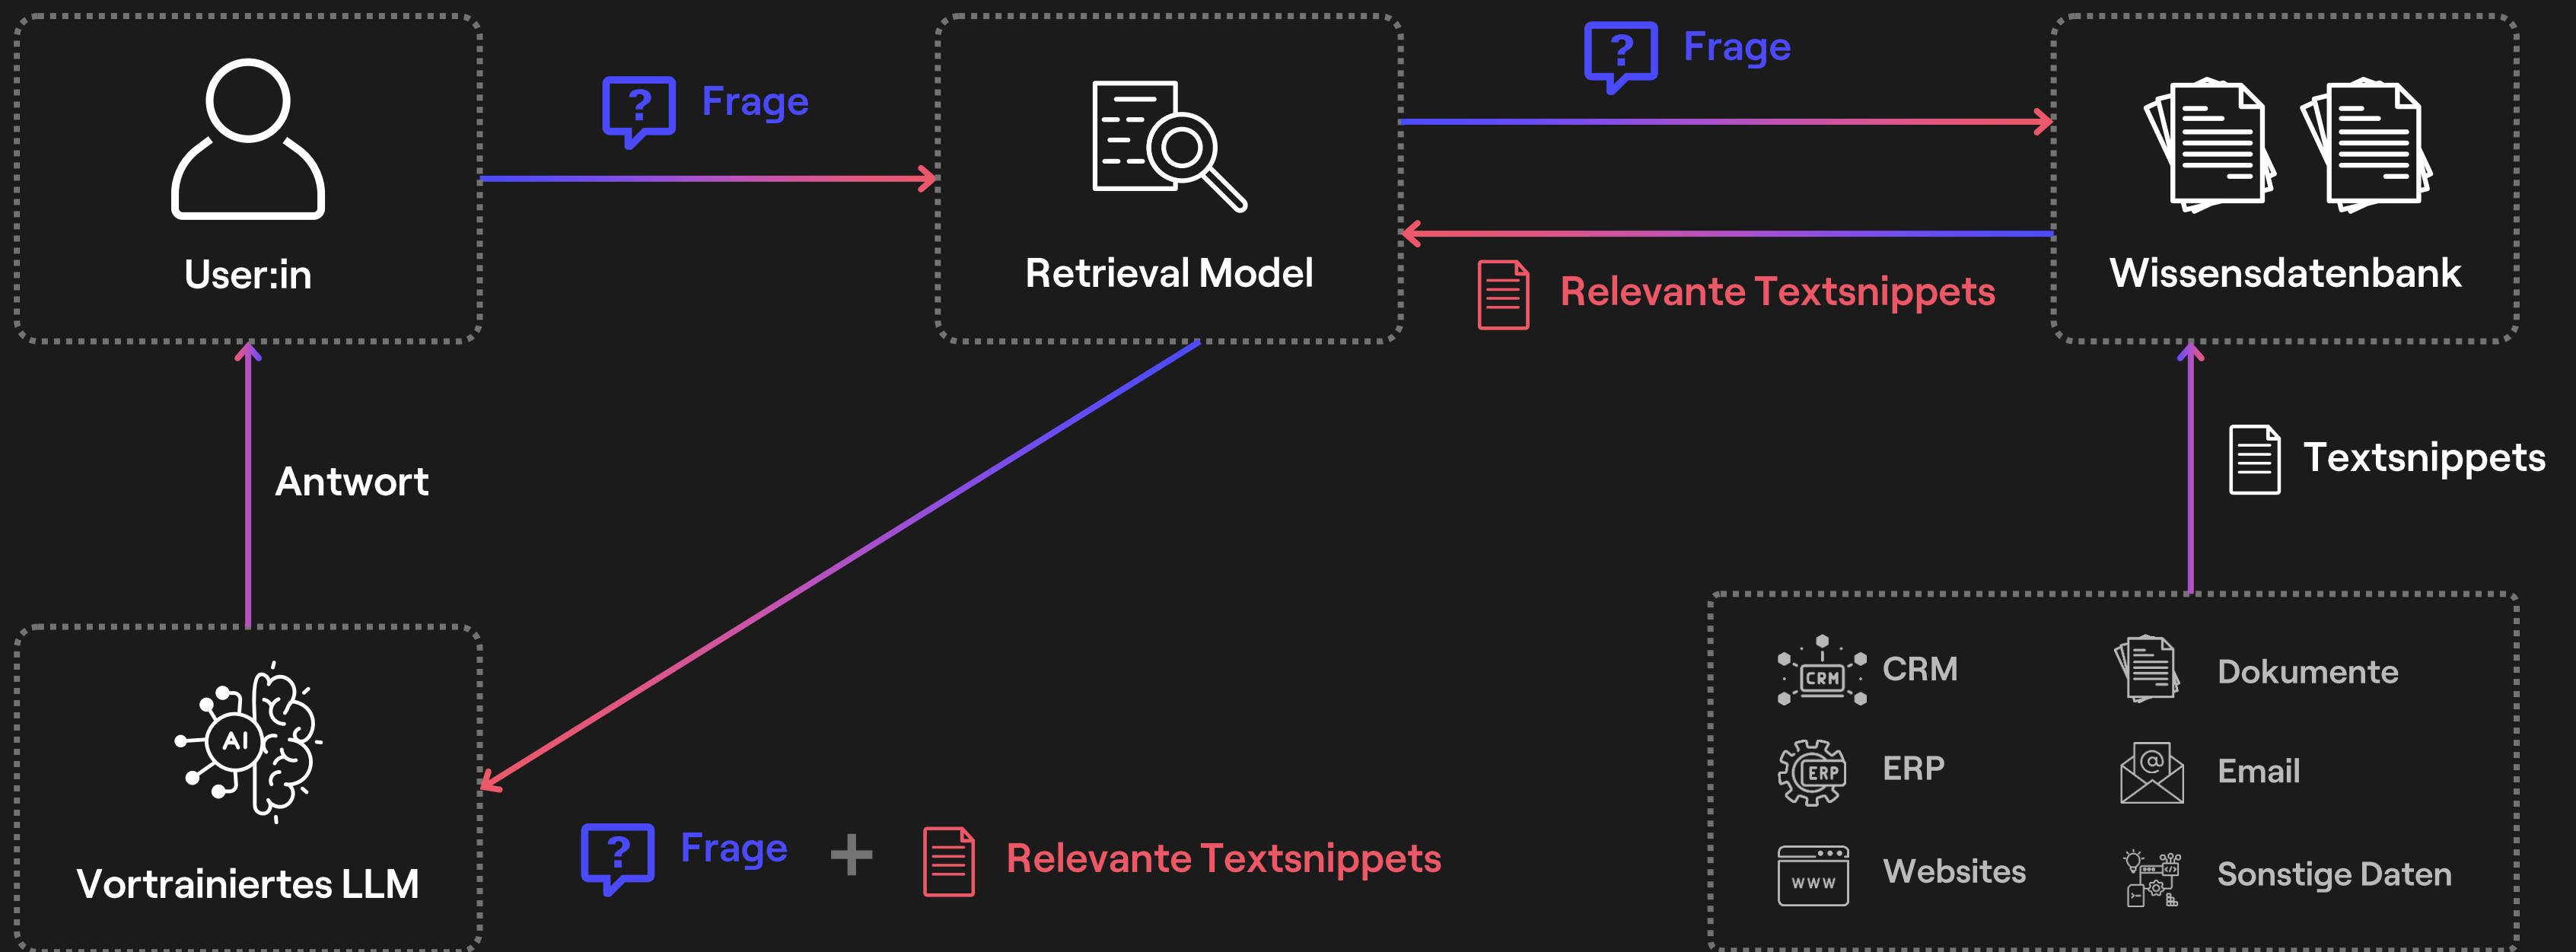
User:in

Frage

Retrieval Model

Frage

Wissensdatenbank

Relevante Textsnippets

Antwort

Textsnippets

Vortrainiertes LLM

Frage

+

Relevante Textsnippets

CRM

CRM

Dokumente

ERP

ERP

Email

www

Websites

Sonstige Daten